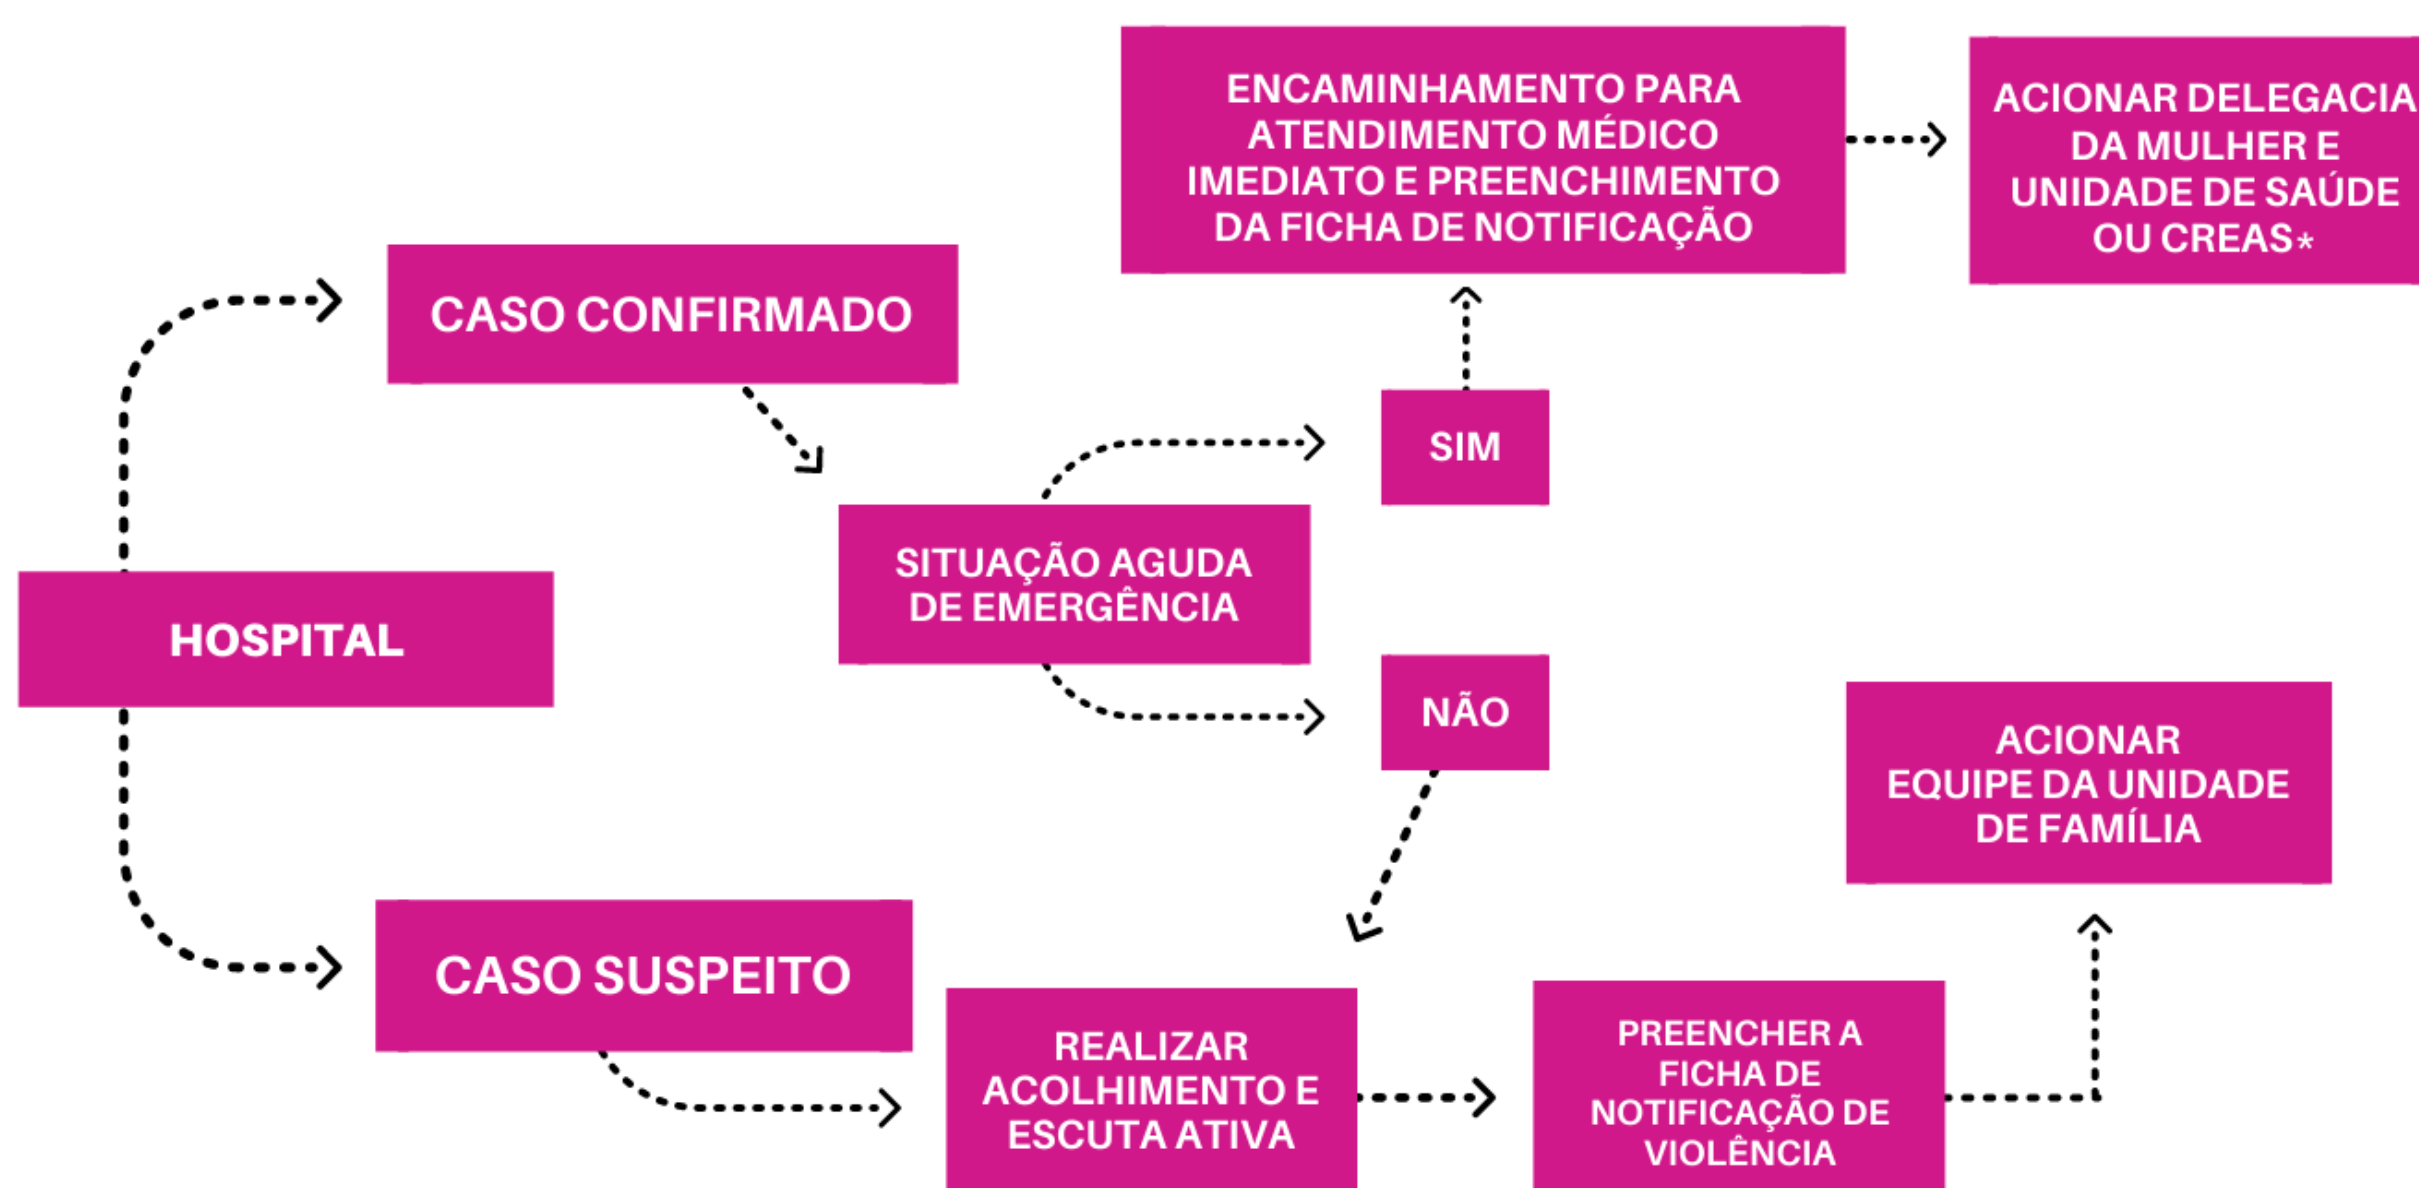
HOSPITAL

CASO CONFIRMADO

SITUAÇÃO AGUDA DE EMERGÊNCIA

SIM

ENCAMINHAMENTO PARA ATENDIMENTO MÉDICO IMEDIATO E PREENCHIMENTO DA FICHA DE NOTIFICAÇÃO

ACIONAR DELEGACIA DA MULHER E UNIDADE DE SAÚDE OU CREAS*

NÃO

CASO SUSPEITO

REALIZAR ACOLHIMENTO E ESCUTA ATIVA

PREENCHER A FICHA DE NOTIFICAÇÃO DE VIOLÊNCIA

ACIONAR EQUIPE DA UNIDADE DE FAMÍLIA